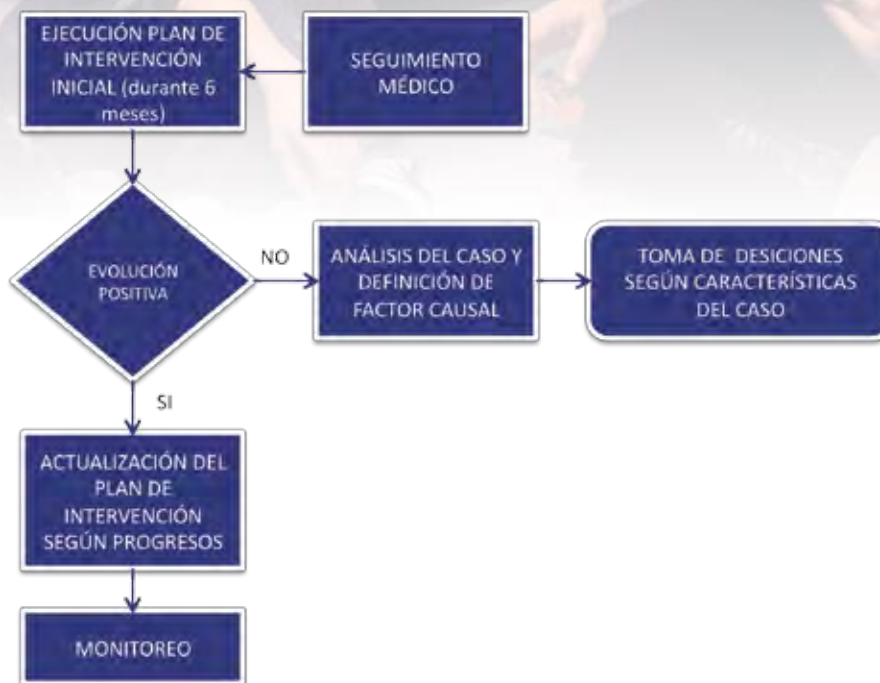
EJECUCIÓN PLAN DE INTERVENCIÓN INICIAL (durante 6 meses)

SEGUIMIENTO MÉDICO

EVOLUCIÓN POSITIVA

NO

ANÁLISIS DEL CASO Y DEFINICIÓN DE FACTOR CAUSAL

TOMA DE DESICIONES SEGÚN CARACTERÍSTICAS DEL CASO

SI

ACTUALIZACIÓN DEL PLAN DE INTERVENCIÓN SEGÚN PROGRESOS

MONITOREO